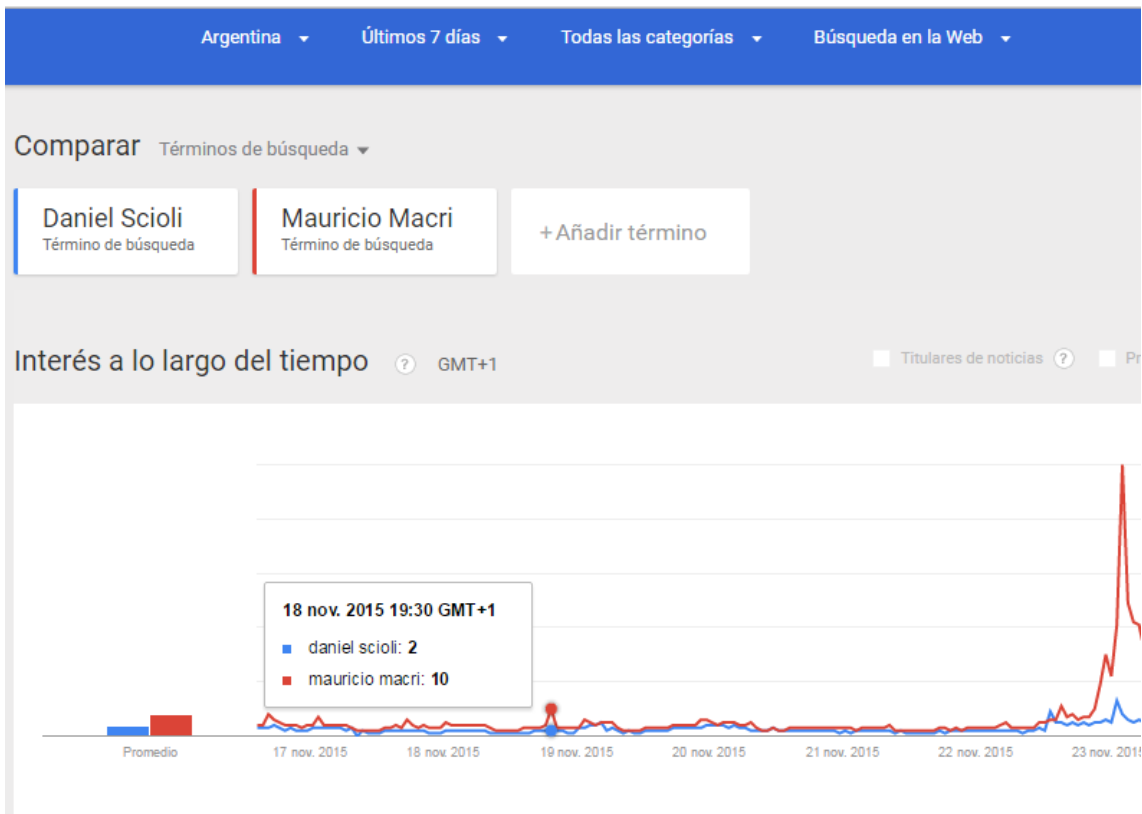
Argentina ▾ Últimos 7 días ▾ Todas las categorías ▾ Búsqueda en la Web ▾

Comparar Términos de búsqueda ▾

Daniel Scioli
Término de búsqueda

Mauricio Macri
Término de búsqueda

+ Añadir término

Interés a lo largo del tiempo ? GMT+1

Titulares de noticias ? Pr

18 nov. 2015 19:30 GMT+1
daniel scioli: 2
mauricio macri: 10

Promedio 17 nov. 2015 18 nov. 2015 19 nov. 2015 20 nov. 2015 21 nov. 2015 22 nov. 2015 23 nov. 2015